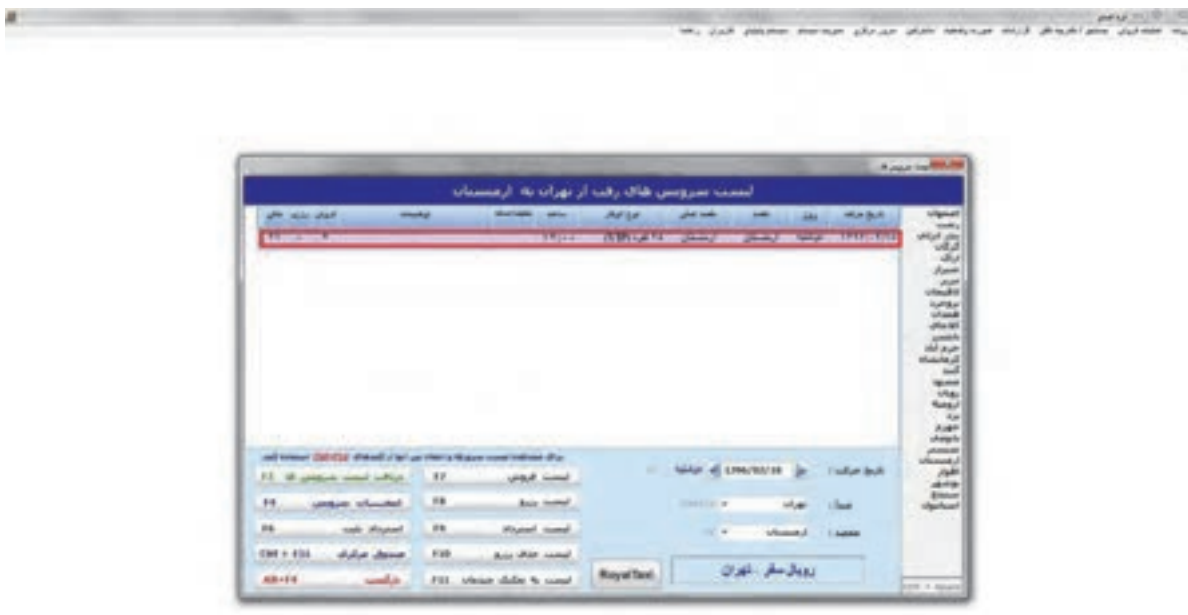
لیست سرویس های رقب از تهران به ارمنستان

تاریخ حرکت :
1396/02/18
دوشنبه
مبدا :
تهران
مقصد :
ارمنستان

لیست فروش F7
لیست رزرو F8
لیست استرداد F9
لیست حذف رزرو F10
لیست % چکش جدید F11

دریافت لیست سرویس ها F2
انصراف سرویس F3
استرداد بلیت F6
صندوق مرکزی Ctrl + F11
خروج Alt+F4

رویال سفر - تهران
RoyalTest

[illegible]